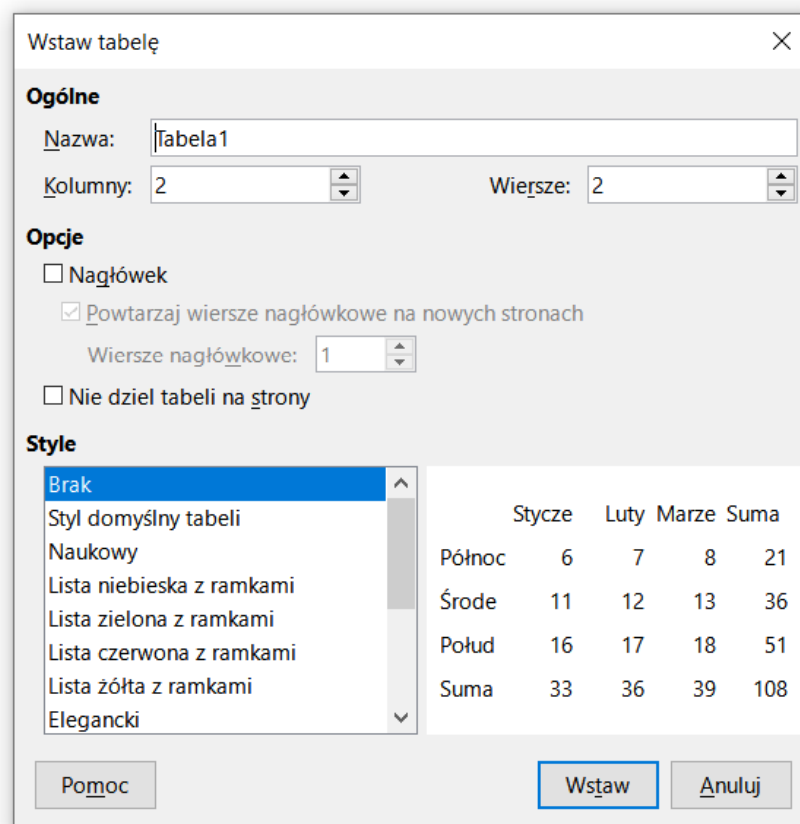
Wstaw tabelę

Ogólne

Nazwa: Tabela1

Kolumny: 2

Wiersze: 2

Opcje

Nagłówek

Powtarzaj wiersze nagłówkowe na nowych stronach

Wiersze nagłówkowe: 1

Nie dziel tabeli na strony

Style

Brak
Styl domyślny tabeli
Naukowy
Lista niebieska z ramkami
Lista zielona z ramkami
Lista czerwona z ramkami
Lista żółta z ramkami
Elegancki

| | Stycze | Luty | Marze | Suma |
|---|---|---|---|---|
| Północ | 6 | 7 | 8 | 21 |
| Środe | 11 | 12 | 13 | 36 |
| Połud | 16 | 17 | 18 | 51 |
| Suma | 33 | 36 | 39 | 108 |

Pomoc

Wstaw

Anuluj